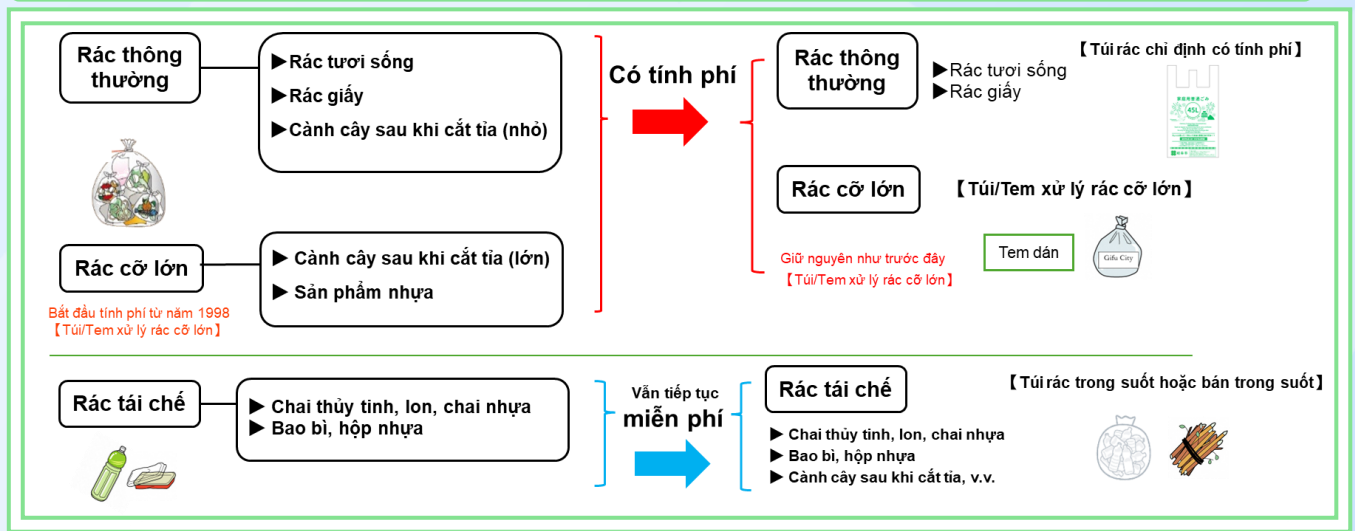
Rác thông thường

▶Rác tươi sống
▶Rác giấy
▶Cành cây sau khi cắt tỉa (nhỏ)

Rác cỡ lớn

▶ Cành cây sau khi cắt tỉa (lớn)
▶ Sản phẩm nhựa

Bắt đầu tính phí từ năm 1998
【Túi/Tem xử lý rác cỡ lớn】

Có tính phí

Rác thông thường

▶Rác tươi sống
▶Rác giấy

【Túi rác chỉ định có tính phí】

45L

Rác cỡ lớn

【Túi/Tem xử lý rác cỡ lớn】

Giữ nguyên như trước đây
【Túi/Tem xử lý rác cỡ lớn】

Tem dán

Gifu City

Rác tái chế

▶ Chai thủy tinh, lon, chai nhựa
▶ Bao bì, hộp nhựa

Vẫn tiếp tục miễn phí

Rác tái chế

【Túi rác trong suốt hoặc bán trong suốt】

▶ Chai thủy tinh, lon, chai nhựa
▶ Bao bì, hộp nhựa
▶ Cành cây sau khi cắt tỉa, v.v.